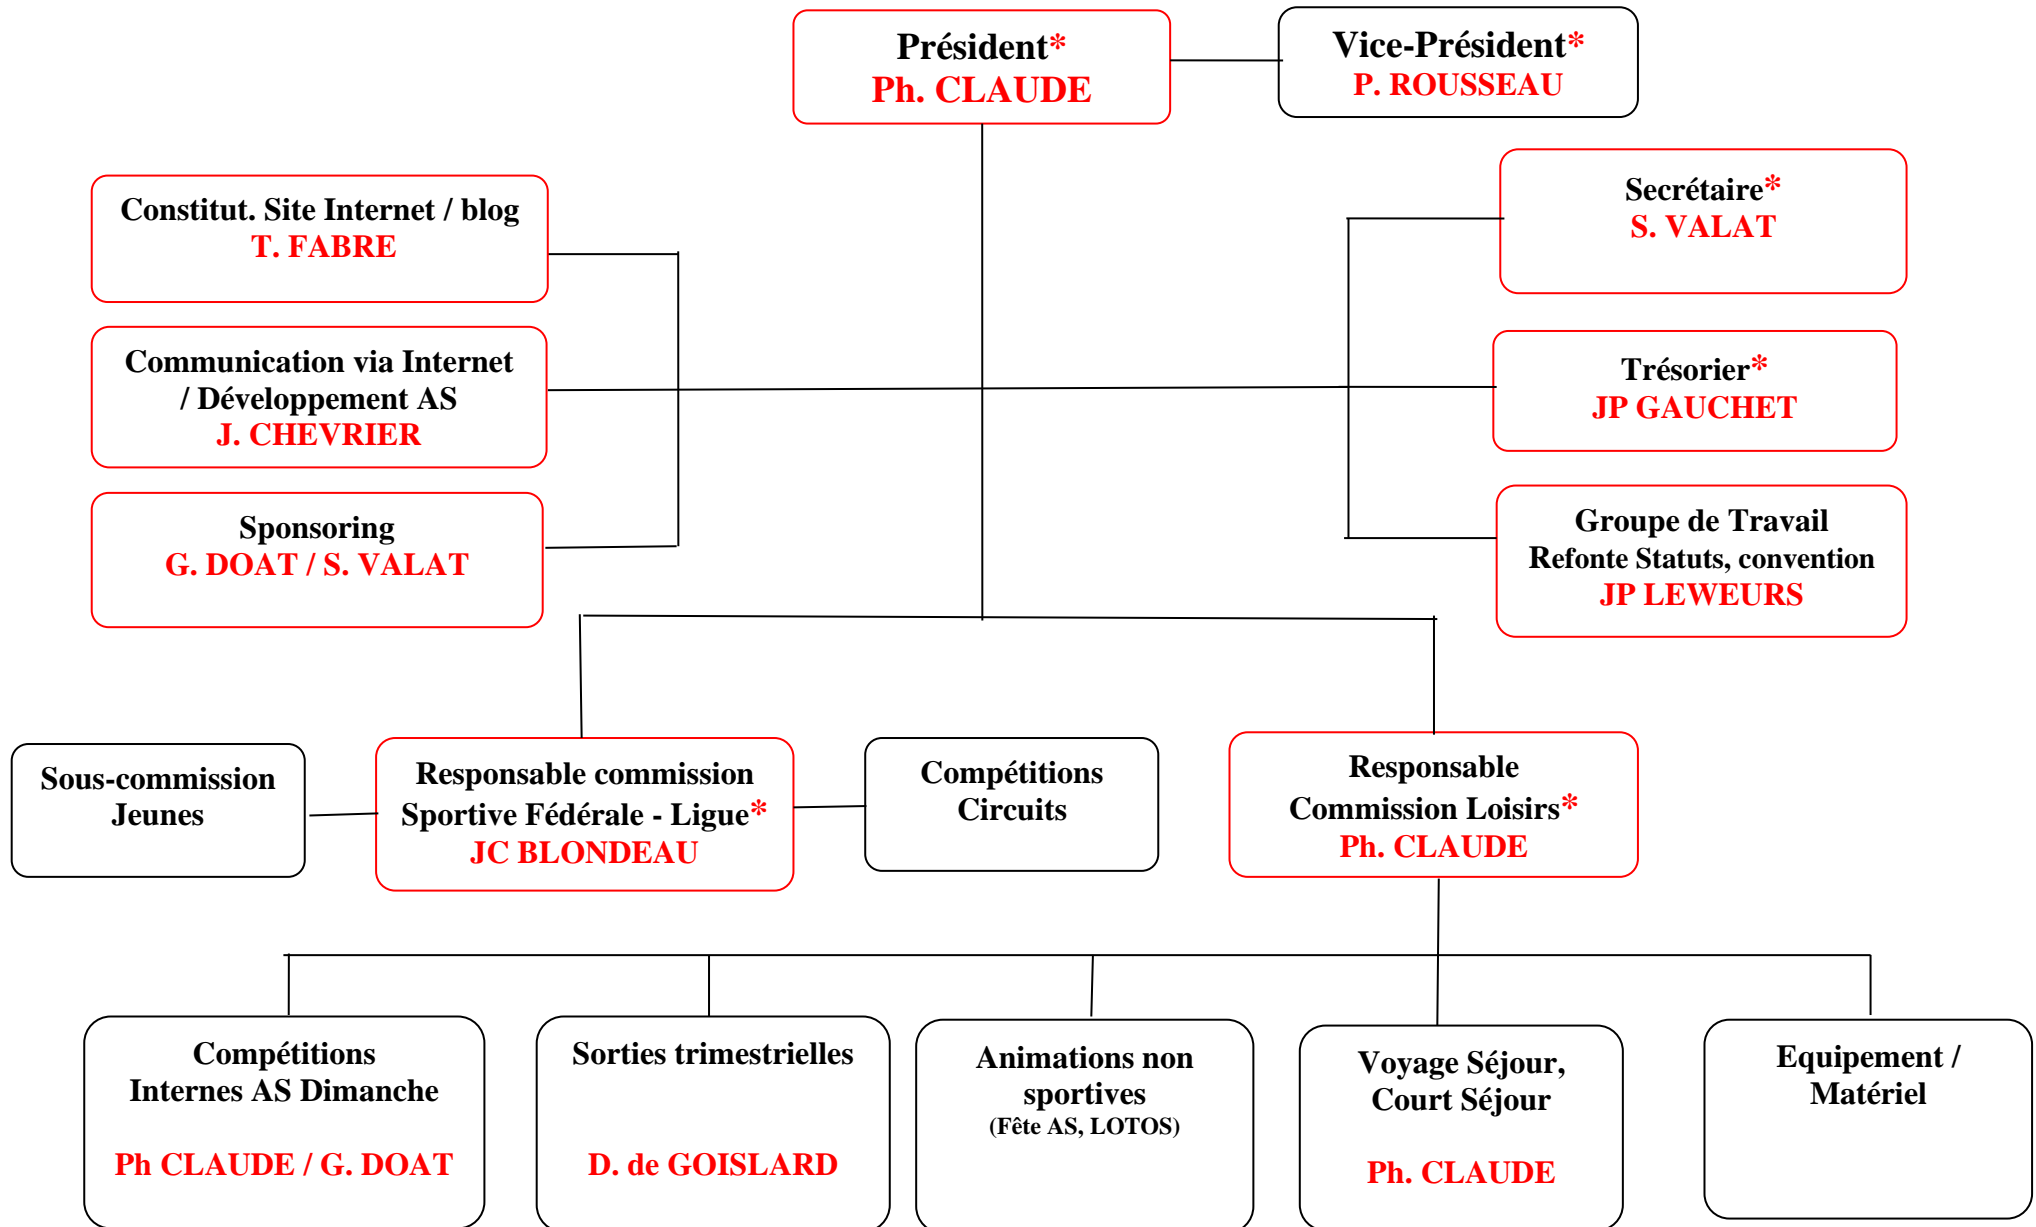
Président*
Ph. CLAUDE

Vice-Président*
P. ROUSSEAU

Constitut. Site Internet / blog
T. FABRE

Communication via Internet / Développement AS
J. CHEVRIER

Sponsoring
G. DOAT / S. VALAT

Secrétaire*
S. VALAT

Trésorier*
JP GAUCHET

Groupe de Travail
Refonte Statuts, convention
JP LEWEURS

Sous-commission Jeunes

Responsable commission Sportive Fédérale - Ligue*
JC BLONDEAU

Compétitions Circuits

Responsable Commission Loisirs*
Ph. CLAUDE

Compétitions Internes AS Dimanche
Ph CLAUDE / G. DOAT

Sorties trimestrielles
D. de GOISLARD

Animations non sportives
(Fête AS, LOTOS)

Voyage Séjour, Court Séjour
Ph. CLAUDE

Equipement / Matériel